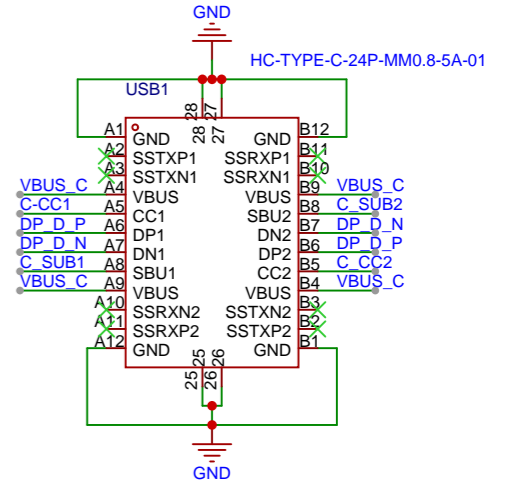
GND

HC-TYPE-C-24P-MM0.8-5A-01

USB1

28 27

A1 GND
A2 SSTXP1
A3 SSTXN1
VBUS_C A4 VBUS
C-CC1 A5 CC1
DP_D_P A6 DP1
DP_D_N A7 DN1
C_SUB1 A8 SBU1
VBUS_C A9 VBUS
A10 SSRXN2
A11 SSRXP2
A12 GND

28 27
GND B12
SSRXP1 B11
SSRXN1 B10
VBUS B9 VBUS_C
SBU2 B8 C_SUB2
DN2 B7 DP_D_N
DP2 B6 DP_D_P
CC2 B5 C_CC2
VBUS B4 VBUS_C
SSTXN2 B3
SSTXP2 B2
GND B1

25 26

25 26

GND